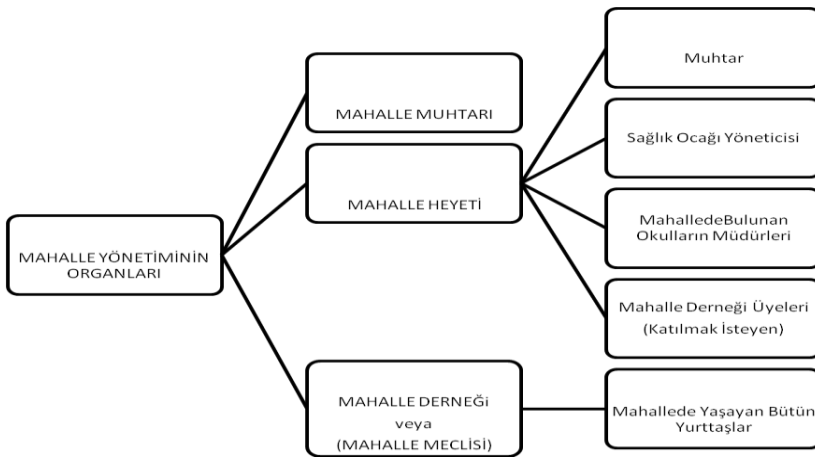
MAHALLE YÖNETİMİNİN ORGANLARI

MAHALLE MUHTARI

MAHALLE HEYETİ

MAHALLE DERNEĞİ veya (MAHALLE MECLİSİ)

Muhtar

Sağlık Ocağı Yöneticisi

MahalledeBulunan Okulların Müdürleri

Mahalle Derneği Üyeleri (Katılmak İsteyen)

Mahallede Yaşayan Bütün Yurttaşlar